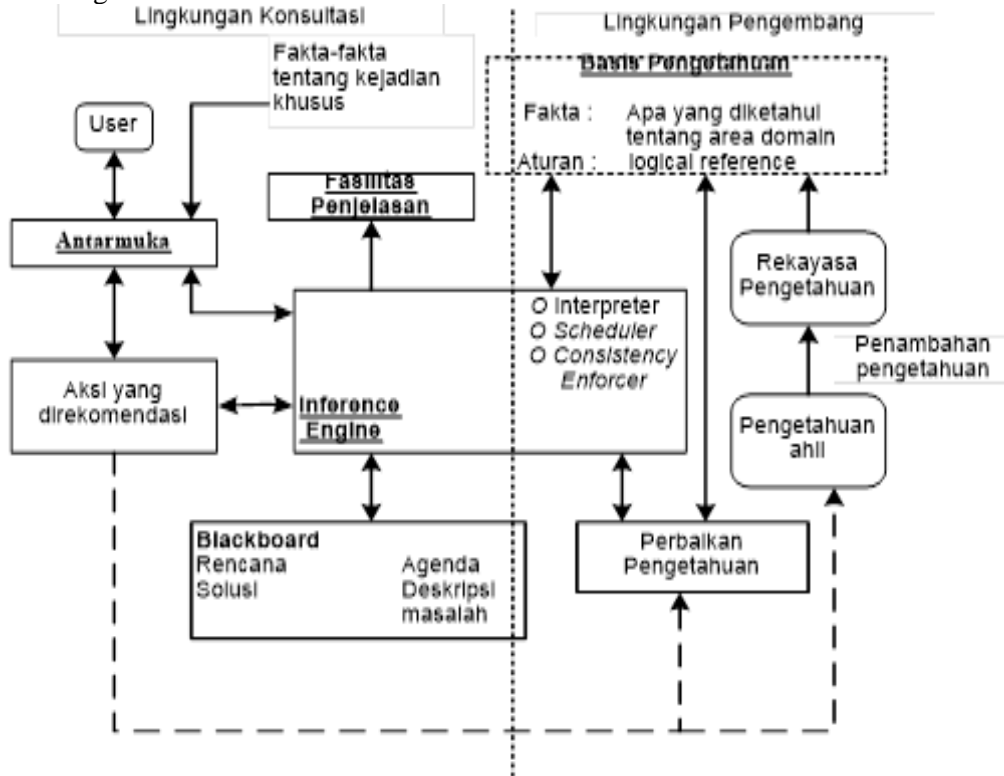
Lingkungan Konsultasi

Lingkungan Pengembang

Fakta-fakta tentang kejadian khusus

Basis Pengetahuan

Fakta : Apa yang diketahui tentang area domain

Aturan : logical reference

User

Fasilitas Penjelasan

Antarmuka

Rekayasa Pengetahuan

O Interpreter
O Scheduler
O Consistency Enforcer

Penambahan pengetahuan

Aksi yang direkomendasi

Inference Engine

Pengetahuan ahli

Blackboard
Rencana
Solusi
Agenda
Deskripsi masalah

Perbaikan Pengetahuan